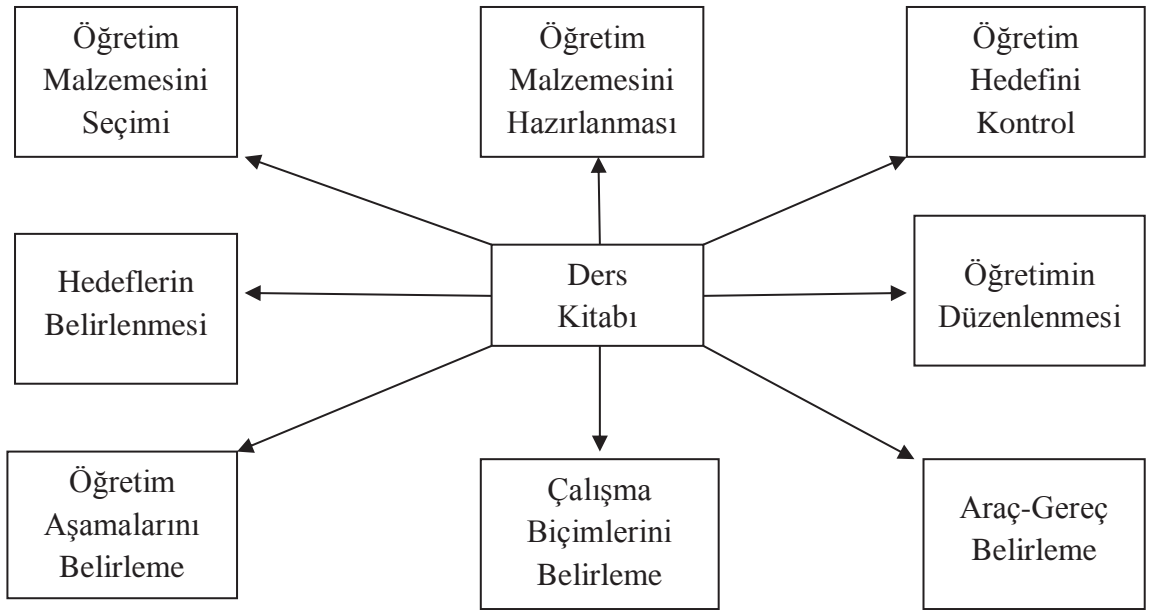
Öğretim Malzemesini Seçimi

Öğretim Malzemesini Hazırlanması

Öğretim Hedefini Kontrol

Hedeflerin Belirlenmesi

Ders Kitabı

Öğretimin Düzenlenmesi

Öğretim Aşamalarını Belirleme

Çalışma Biçimlerini Belirleme

Araç-Gereç Belirleme